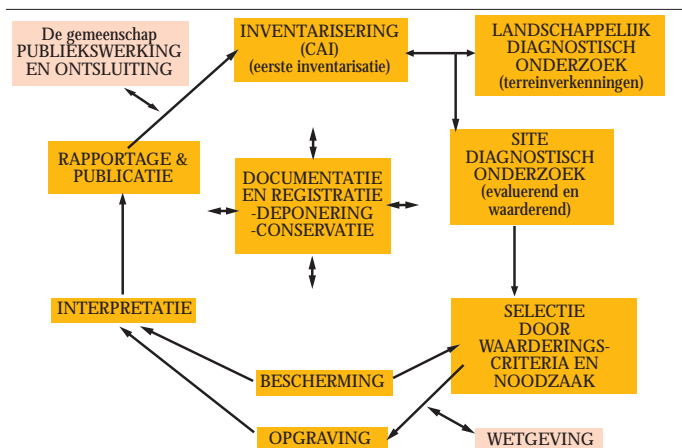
De gemeenschap
PUBLIEKSWERKING
EN ONTSLUITING

INVENTARISERING
(CAI)
(eerste inventarisatie)

LANDSCHAPPELIJK
DIAGNOSTISCH
ONDERZOEK
(terreinverkenningen)

RAPPORTAGE &
PUBLICATIE

DOCUMENTATIE
EN REGISTRATIE
-DEPONERING
-CONSERVATIE

SITE
DIAGNOSTISCH
ONDERZOEK
(evaluerend en
waarderend)

INTERPRETATIE

SELECTIE
DOOR
WAARDERINGS-
CRITERIA EN
NOODZAAK

BESCHERMING

OPGRAVING

WETGEVING